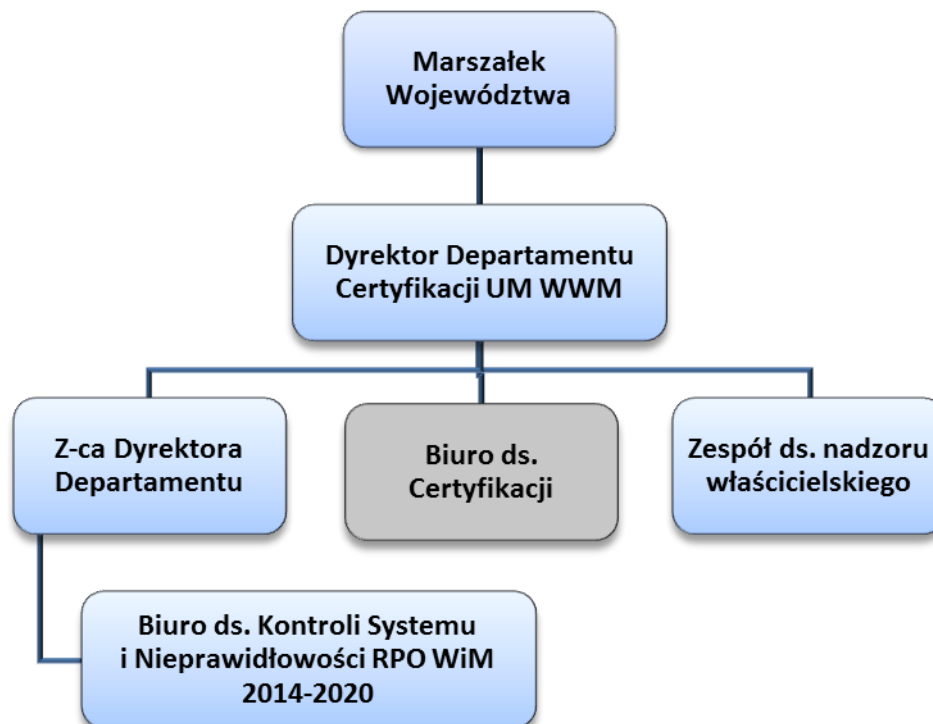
Marszałek Województwa

Dyrektor Departamentu Certyfikacji UM WWM

Z-ca Dyrektora Departamentu

Biuro ds. Certyfikacji

Zespół ds. nadzoru właścicielskiego

Biuro ds. Kontroli Systemu i Nieprawidłowości RPO WiM 2014-2020